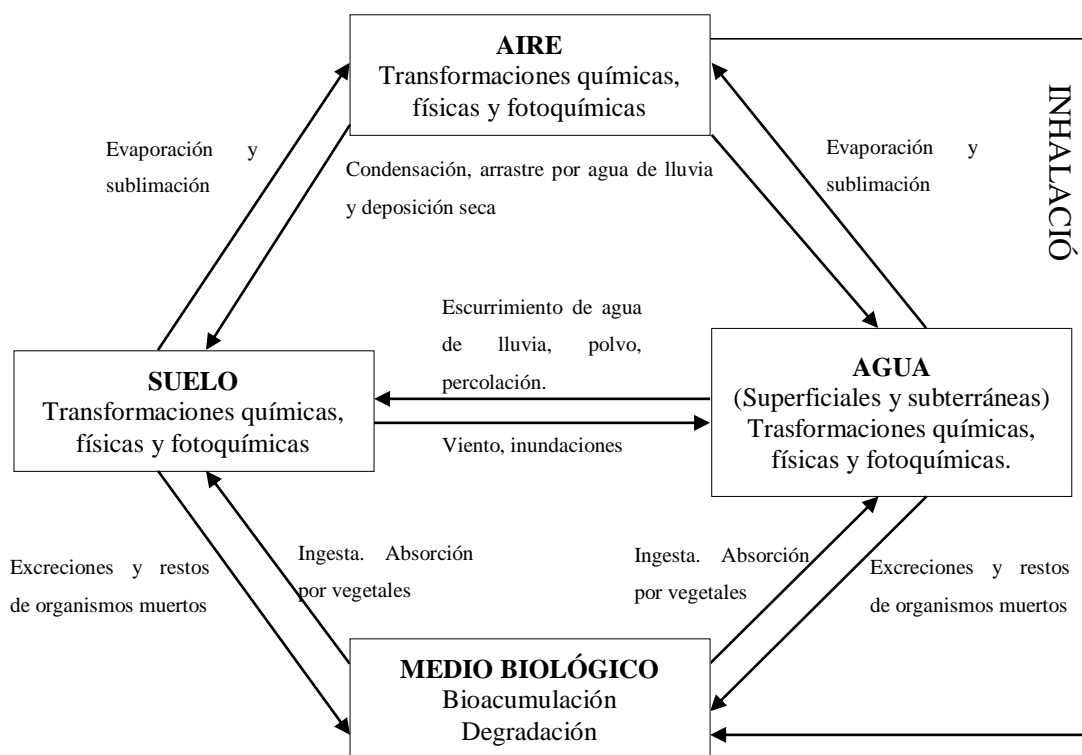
AIRE
Transformaciones químicas, físicas y fotoquímicas

INHALACIÓ

Evaporación y sublimación

Condensación, arrastre por agua de lluvia y deposición seca

Evaporación y sublimación

Escurrimiento de agua de lluvia, polvo, percolación.

SUELO
Transformaciones químicas, físicas y fotoquímicas

Viento, inundaciones

AGUA
(Superficiales y subterráneas)
Trasformaciones químicas, físicas y fotoquímicas.

Excreciones y restos de organismos muertos

Ingesta. Absorción por vegetales

Ingesta. Absorción por vegetales

Excreciones y restos de organismos muertos

MEDIO BIOLÓGICO
Bioacumulación
Degradación